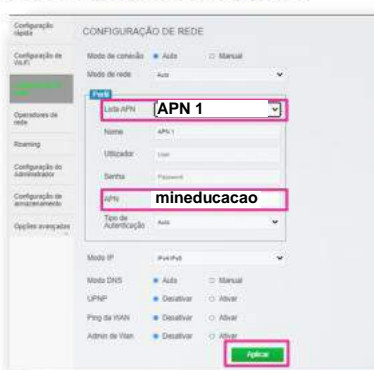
Configuração rápida

Configuração de Wi-Fi

Operadores de rede

Roaming

Configuração do Administrador

Configuração de armazenamento

Opções avançadas

CONFIGURAÇÃO DE REDE

Modo de conexão ● Auto ○ Manual

Modo de rede Auto

Perfil

Lista APN APN 1

Nome APN 1

Utilizador User

Senha Password

APN mineducacao

Tipo de Autenticação Auto

Modo IP IPv4/IPv6

Modo DNS ● Auto ○ Manual

UPNP ● Desativar ○ Ativar

Ping da WAN ● Desativar ○ Ativar

Admin de Wan ● Desativar ○ Ativar

Aplicar